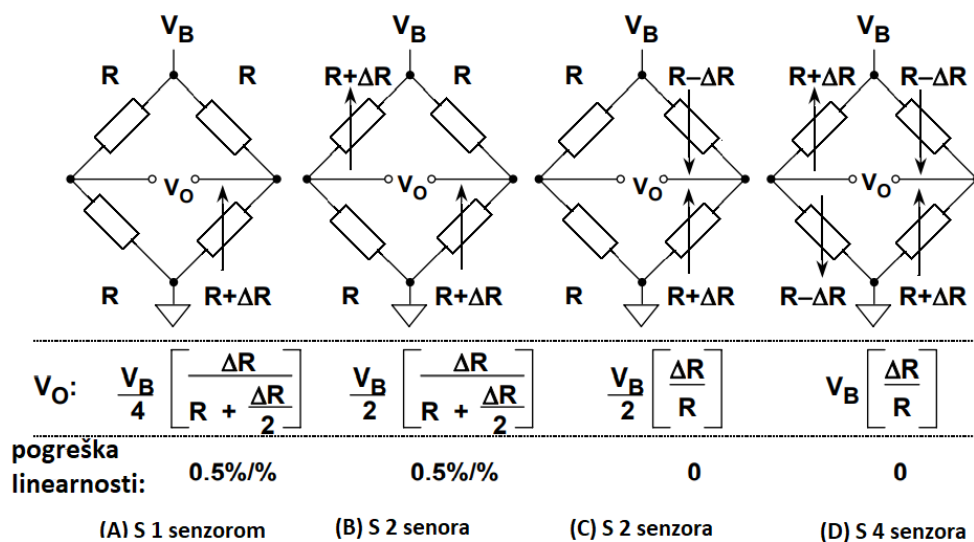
$V_B$

R R
$V_O$
R R+ΔR

$V_B$

R+ΔR R
$V_O$
R R+ΔR

$V_B$

R R–ΔR
$V_O$
R R+ΔR

$V_B$

R+ΔR R–ΔR
$V_O$
R–ΔR R+ΔR

$V_O$: $\frac{V_B}{4}\left[\frac{\Delta R}{R+\frac{\Delta R}{2}}\right]$ $\frac{V_B}{2}\left[\frac{\Delta R}{R+\frac{\Delta R}{2}}\right]$ $\frac{V_B}{2}\left[\frac{\Delta R}{R}\right]$ $V_B\left[\frac{\Delta R}{R}\right]$

pogreška linearnosti: 0.5%/% 0.5%/% 0 0

(A) S 1 senzorom (B) S 2 senora (C) S 2 senzora (D) S 4 senzora